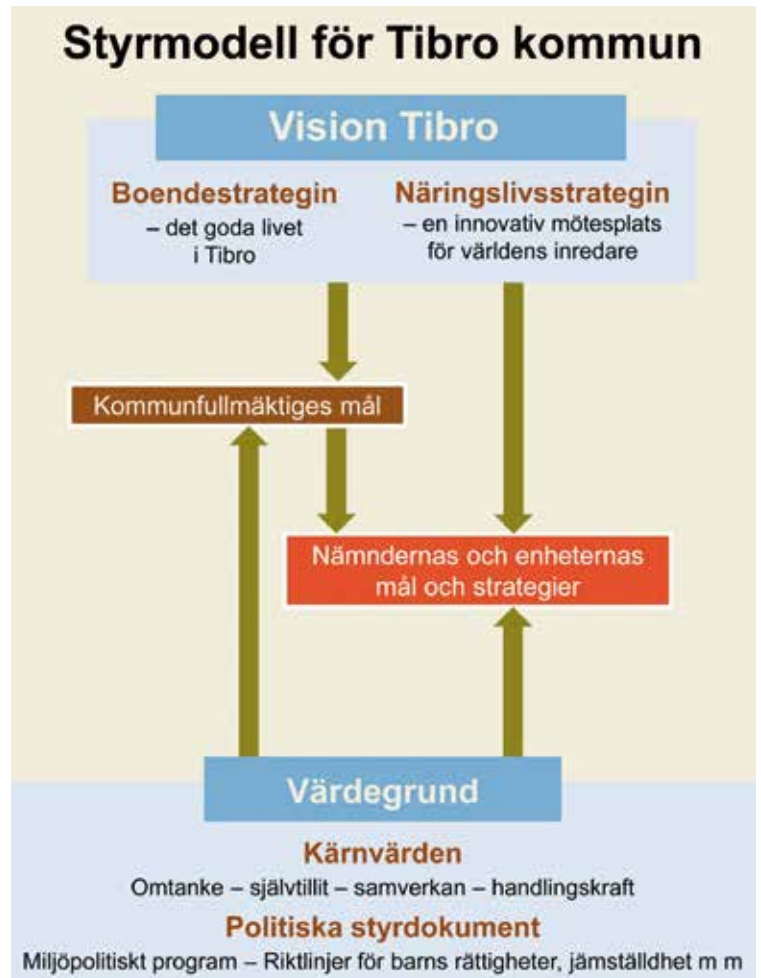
Styrmodell för Tibro kommun

Vision Tibro

Boendestrategin
– det goda livet i Tibro

Näringslivsstrategin
– en innovativ mötesplats för världens inredare

Kommunfullmäktiges mål

Nämndernas och enheternas mål och strategier

Värdegrund

Kärnvärden
Omtanke – självtillit – samverkan – handlingskraft

Politiska styrdokument
Miljöpolitiskt program – Riktlinjer för barns rättigheter, jämställdhet m m